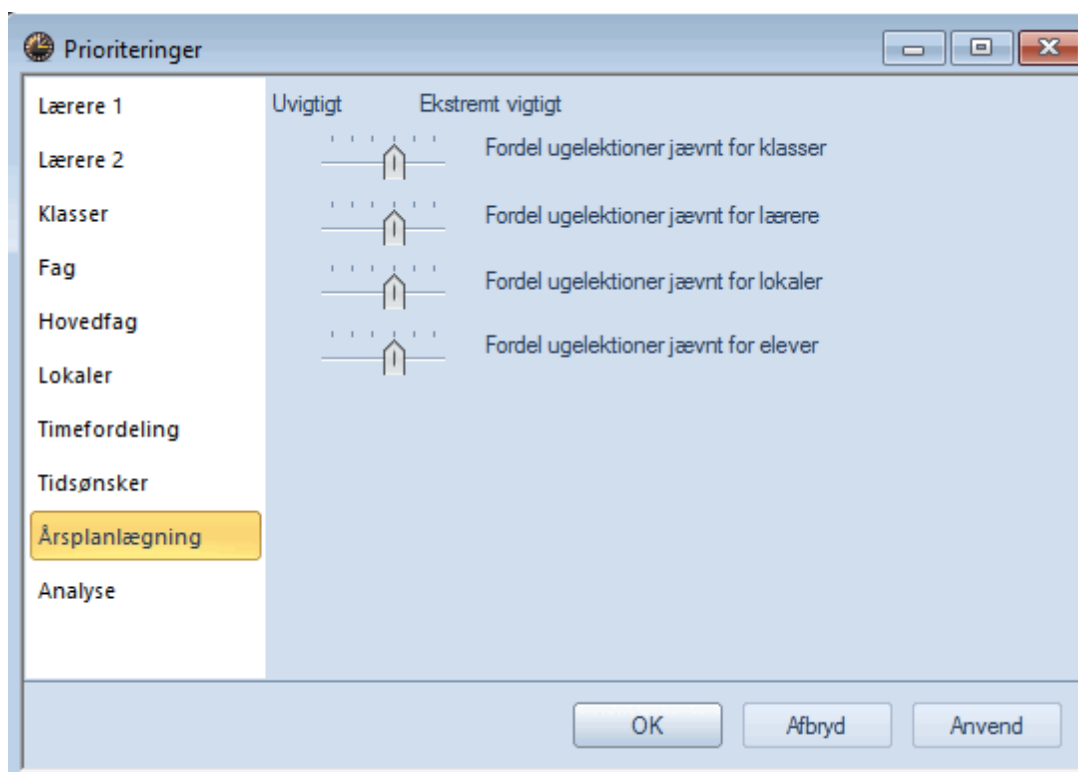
Prioriteringer

Lærere 1
Lærere 2
Klasser
Fag
Hovedfag
Lokaler
Timefordeling
Tidsønsker
Årsplanlægning
Analyse

Uvigtigt Ekstremt vigtigt

Fordel ugelektioner jævnt for klasser

Fordel ugelektioner jævnt for lærere

Fordel ugelektioner jævnt for lokaler

Fordel ugelektioner jævnt for elever

OK Afbryd Anvend